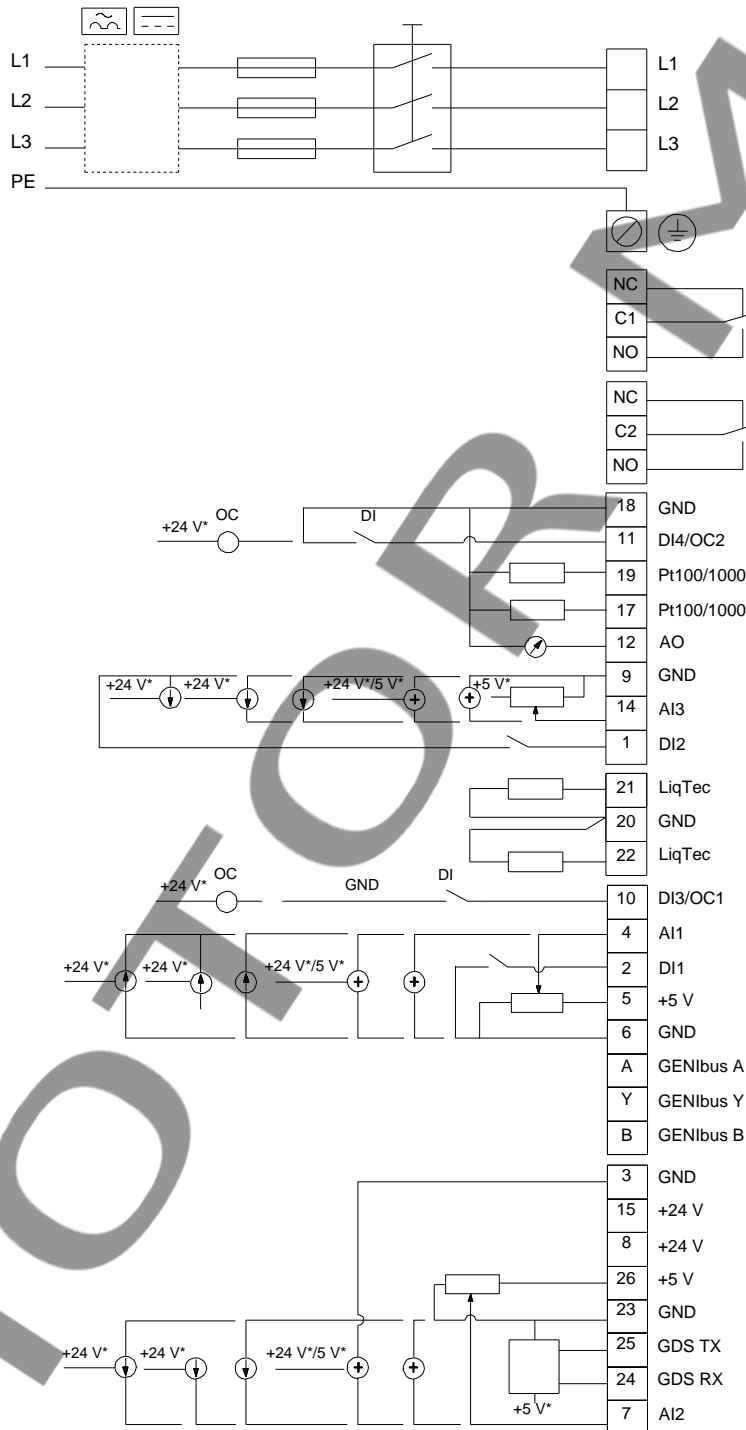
L1
L2
L3
PE

L1
L2
L3

NC
C1
NO

NC
C2
NO

+24 V* OC
DI

| 18 | GND |
|---|---|
| 11 | DI4/OC2 |
| 19 | Pt100/1000 |
| 17 | Pt100/1000 |
| 12 | AO |
| 9 | GND |
| 14 | AI3 |
| 1 | DI2 |
| 21 | LiqTec |
| 20 | GND |
| 22 | LiqTec |
| 10 | DI3/OC1 |
| 4 | AI1 |
| 2 | DI1 |
| 5 | +5 V |
| 6 | GND |
| A | GENIbus A |
| Y | GENIbus Y |
| B | GENIbus B |
| 3 | GND |
| 15 | +24 V |
| 8 | +24 V |
| 26 | +5 V |
| 23 | GND |
| 25 | GDS TX |
| 24 | GDS RX |
| 7 | AI2 |

+24 V* +24 V* +24 V*/5 V* +5 V*

+24 V* OC GND DI

+24 V* +24 V* +24 V*/5 V*

+24 V* +24 V* +24 V*/5 V* +5 V*